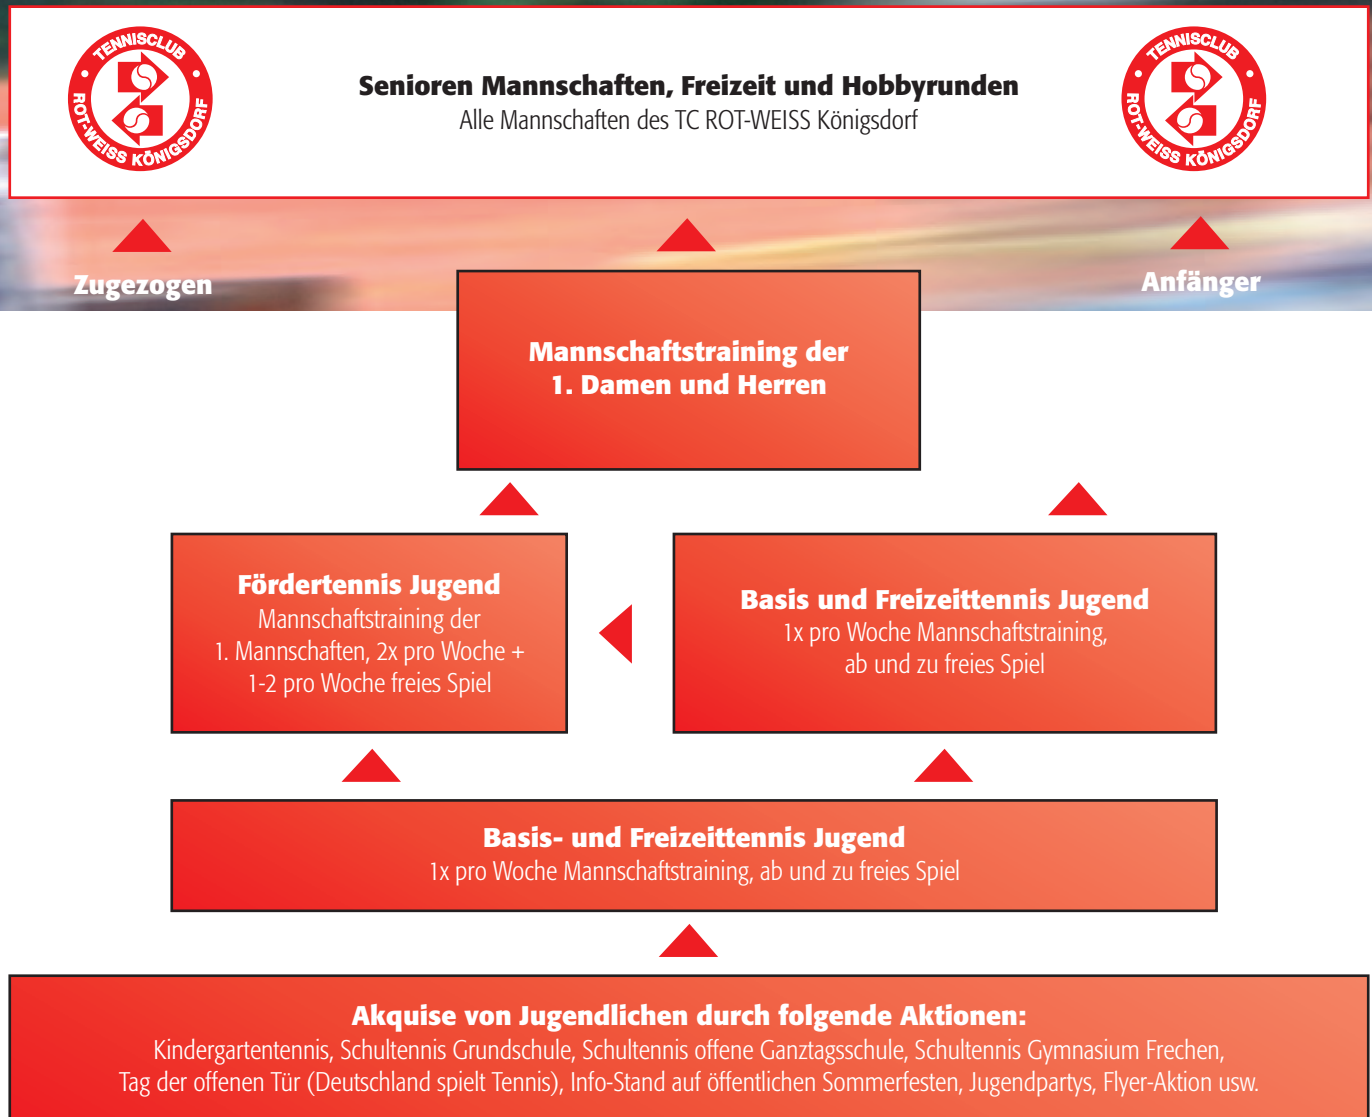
TENNISCLUB ROT-WEISS KÖNIGSDORF

Senioren Mannschaften, Freizeit und Hobbyrunden
Alle Mannschaften des TC ROT-WEISS Königsdorf

TENNISCLUB ROT-WEISS KÖNIGSDORF

Zugezogen

Anfänger

Mannschaftstraining der 1. Damen und Herren

Fördertennis Jugend
Mannschaftstraining der 1. Mannschaften, 2x pro Woche + 1-2 pro Woche freies Spiel

Basis und Freizeittennis Jugend
1x pro Woche Mannschaftstraining, ab und zu freies Spiel

Basis- und Freizeittennis Jugend
1x pro Woche Mannschaftstraining, ab und zu freies Spiel

Akquise von Jugendlichen durch folgende Aktionen:
Kindergartentennis, Schultennis Grundschule, Schultennis offene Ganztagsschule, Schultennis Gymnasium Frechen, Tag der offenen Tür (Deutschland spielt Tennis), Info-Stand auf öffentlichen Sommerfesten, Jugendpartys, Flyer-Aktion usw.